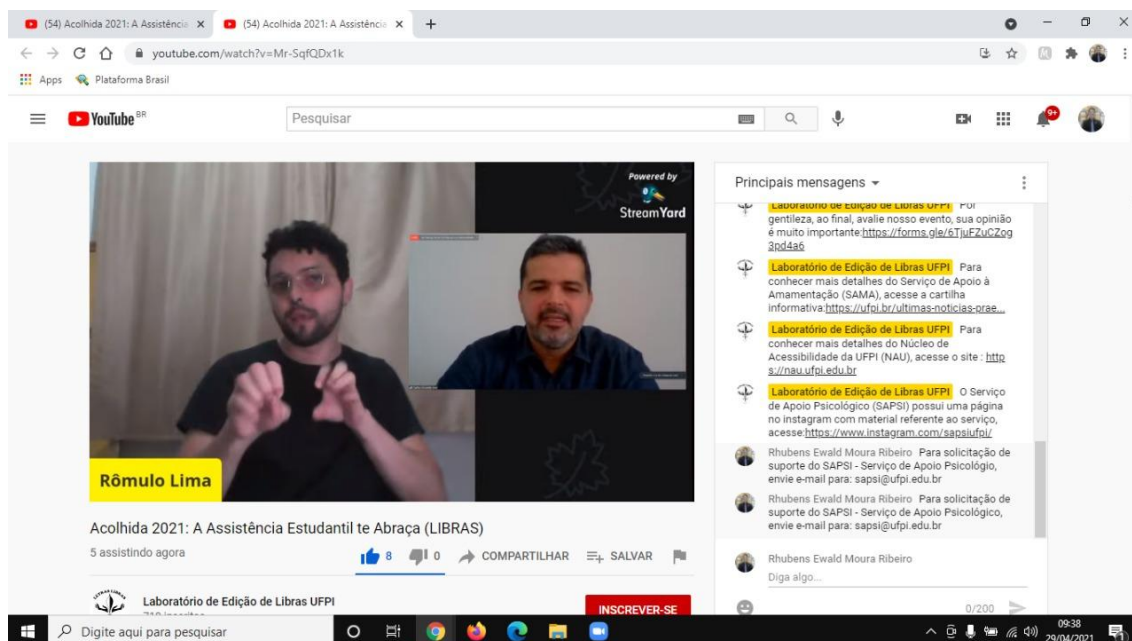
(54) Acolhida 2021: A Assistência ×
(54) Acolhida 2021: A Assistência ×
+
youtube.com/watch?v=Mr-SqfQDx1k
Apps Plataforma Brasil
YouTube BR
Pesquisar
9+

Powered by
StreamYard
Rômulo Lima

Acolhida 2021: A Assistência Estudantil te Abraça (LIBRAS)
5 assistindo agora
8 0 COMPARTILHAR SALVAR
Laboratório de Edição de Libras UFPI
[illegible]
INSCREVER-SE

Principais mensagens
Laboratório de Edição de Libras UFPI Por gentileza, ao final, avalie nosso evento, sua opinião é muito importante:https://forms.gle/6TjuFZuCZog3pd4a6
Laboratório de Edição de Libras UFPI Para conhecer mais detalhes do Serviço de Apoio à Amamentação (SAMA), acesse a cartilha informativa:https://ufpi.br/ultimas-noticias-prae...
Laboratório de Edição de Libras UFPI Para conhecer mais detalhes do Núcleo de Acessibilidade da UFPI (NAU), acesse o site : https://nau.ufpi.edu.br
Laboratório de Edição de Libras UFPI O Serviço de Apoio Psicológico (SAPSI) possui uma página no instagram com material referente ao serviço, acesse:https://www.instagram.com/sapsiufpi/
Rhubens Ewald Moura Ribeiro Para solicitação de suporte do SAPSI - Serviço de Apoio Psicológio, envie e-mail para: sapsi@ufpi.edu.br
Rhubens Ewald Moura Ribeiro Para solicitação de suporte do SAPSI - Serviço de Apoio Psicológico, envie e-mail para: sapsi@ufpi.edu.br
Rhubens Ewald Moura Ribeiro
Diga algo...
0/200

Digite aqui para pesquisar
09:38
29/04/2021